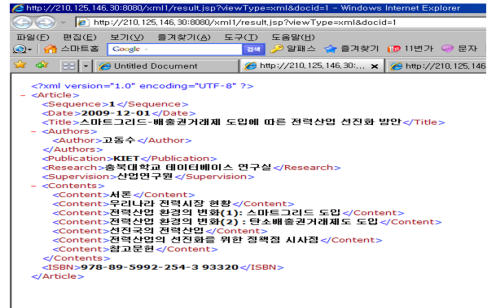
http://210.125.146.30:8080/xml1/result.jsp?viewType=xml&docid=1 - Windows Internet Explorer

http://210.125.146.30:8080/xml1/result.jsp?viewType=xml&docid=1

파일(F) 편집(E) 보기(V) 즐겨찾기(A) 도구(T) 도움말(H)

스마트홈 Google 검색 알패스 즐겨찾기 11번가 문자

Untitled Document | http://210.125.146.30:... | http://210.125.146.30

<?xml version="1.0" encoding="UTF-8" ?>
- <Article>
<Sequence>1</Sequence>
<Date>2009-12-01</Date>
<Title>스마트그리드-배출권거래제 도입에 따른 전력산업 선진화 방안</Title>
- <Authors>
<Author>고동수</Author>
</Authors>
<Publication>KIET</Publication>
<Research>충북대학교 데이터베이스 연구실</Research>
<Supervision>산업연구원</Supervision>
- <Contents>
<Content>서론</Content>
<Content>우리나라 전력시장 현황</Content>
<Content>전력산업 환경의 변화(1): 스마트그리드 도입</Content>
<Content>전력산업 환경의 변화(2): 탄소배출권거래제도 도입</Content>
<Content>선진국의 전력산업</Content>
<Content>전력산업의 선진화를 위한 정책정 시사점</Content>
<Content>참고문헌</Content>
</Contents>
<ISBN>978-89-5992-254-3 93320</ISBN>
</Article>